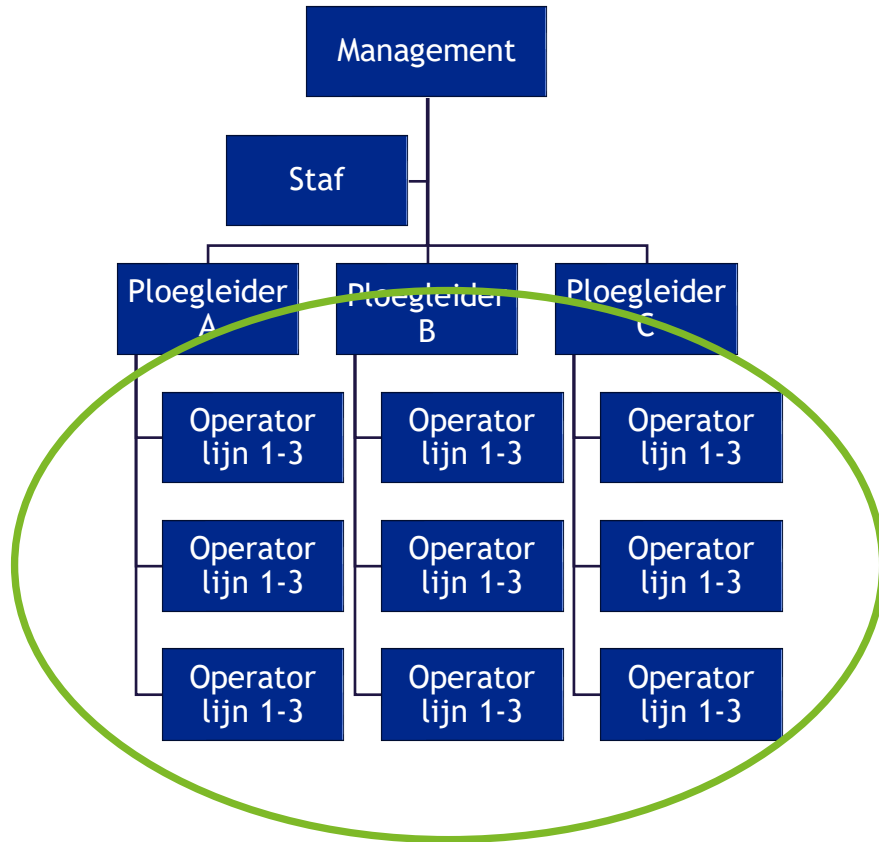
Management

Staf

Ploegleider A

Ploegleider B

Ploegleider C

Operator lijn 1-3

Operator lijn 1-3

Operator lijn 1-3

Operator lijn 1-3

Operator lijn 1-3

Operator lijn 1-3

Operator lijn 1-3

Operator lijn 1-3

Operator lijn 1-3